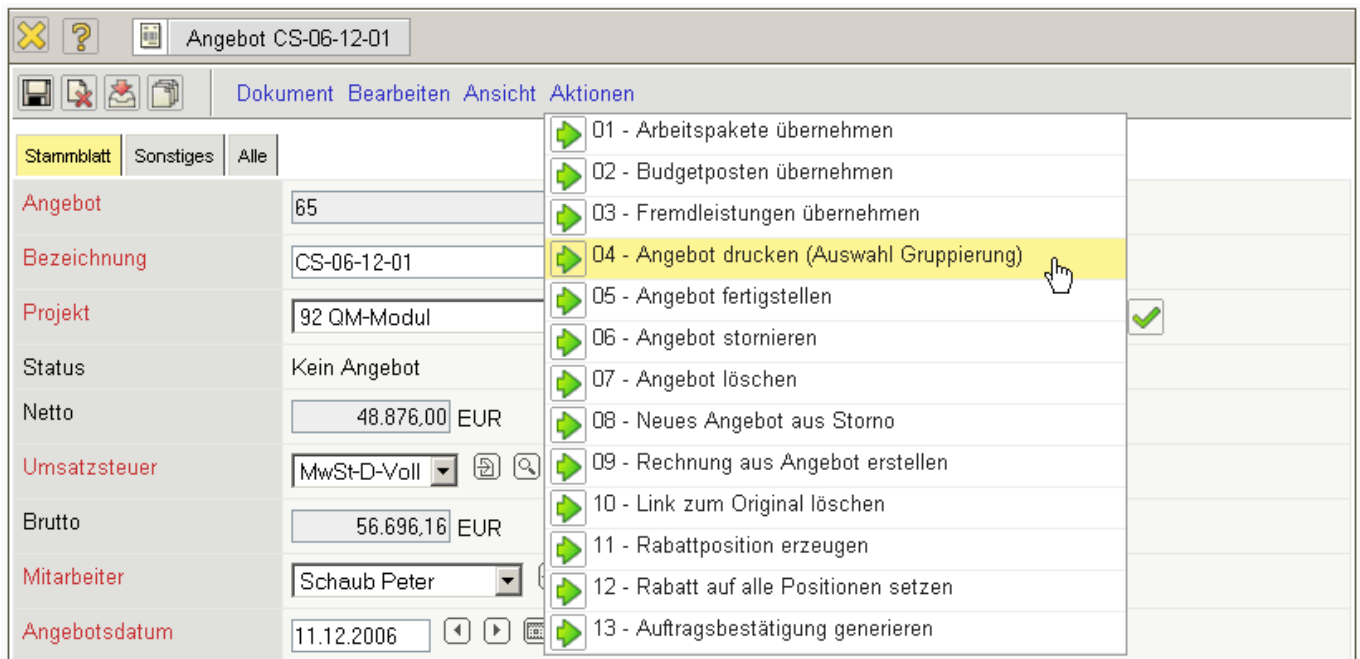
Angebot CS-06-12-01

Dokument Bearbeiten Ansicht Aktionen

Stammblatt Sonstiges Alle

Angebot 65

Bezeichnung CS-06-12-01

Projekt 92 QM-Modul

Status Kein Angebot

Netto 48.876,00 EUR

Umsatzsteuer MwSt-D-Voll

Brutto 56.696,16 EUR

Mitarbeiter Schaub Peter

Angebotsdatum 11.12.2006

01 - Arbeitspakete übernehmen
02 - Budgetposten übernehmen
03 - Fremdleistungen übernehmen
04 - Angebot drucken (Auswahl Gruppierung)
05 - Angebot fertigstellen
06 - Angebot stornieren
07 - Angebot löschen
08 - Neues Angebot aus Storno
09 - Rechnung aus Angebot erstellen
10 - Link zum Original löschen
11 - Rabattposition erzeugen
12 - Rabatt auf alle Positionen setzen
13 - Auftragsbestätigung generieren